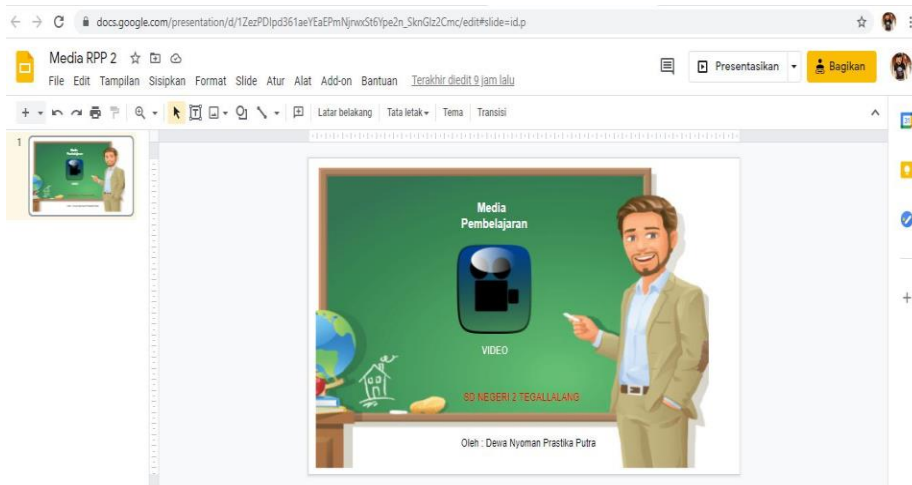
docs.google.com/presentation/d/1ZezPDIpd361aeYEaEPmNjrwxSt6Ype2n_SknGlz2Cmc/edit#slide=id.p

Media RPP 2

File Edit Tampilan Sisipkan Format Slide Atur Alat Add-on Bantuan Terakhir diedit 9 jam lalu

Presentasikan

Bagikan

Latar belakang Tata letak Tema Transisi

1

Media Pembelajaran

VIDEO

SD NEGERI 2 TEGALLALANG

Oleh : Dewa Nyoman Prastika Putra